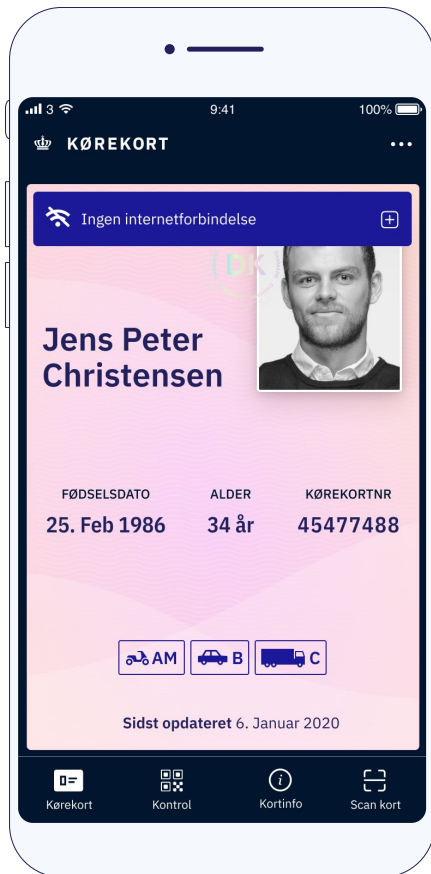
3 9:41 100%

KØREKORT •••

Ingen internetforbindelse

DK

Jens Peter Christensen

FØDSELSDATO
25. Feb 1986

ALDER
34 år

KØREKORTNR
45477488

AM B C

Sidst opdateret 6. Januar 2020

Kørekort Kontrol Kortinfo Scan kort